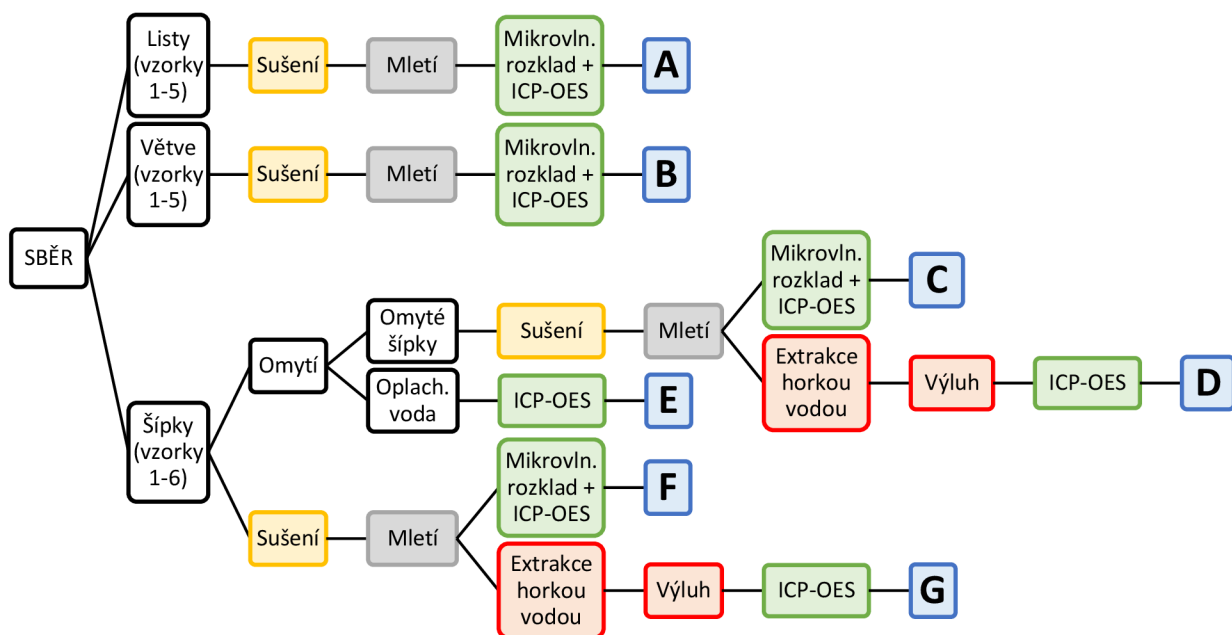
SBĚR

Listy (vzorky 1-5)
Sušení
Mletí
Mikrovln. rozklad + ICP-OES
A

Větve (vzorky 1-5)
Sušení
Mletí
Mikrovln. rozklad + ICP-OES
B

Šípky (vzorky 1-6)

Omytí
Omyté šípky
Sušení
Mletí
Mikrovln. rozklad + ICP-OES
C
Extrakce horkou vodou
Výluh
ICP-OES
D

Oplach. voda
ICP-OES
E

Sušení
Mletí
Mikrovln. rozklad + ICP-OES
F
Extrakce horkou vodou
Výluh
ICP-OES
G